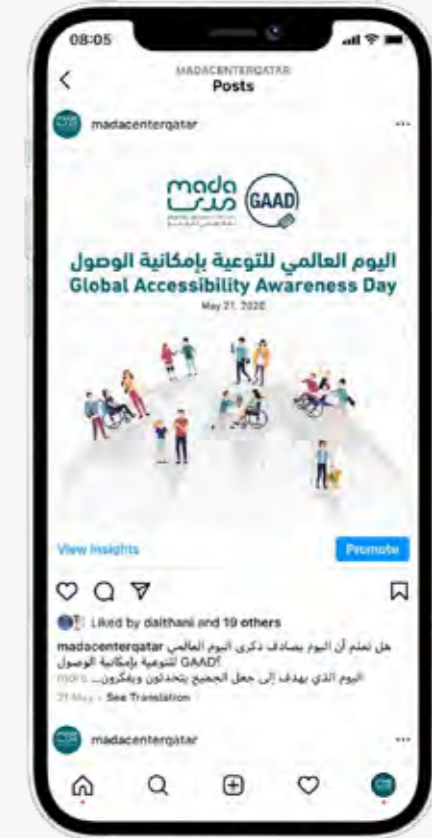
08:05

MADACENTERQATAR
Posts

madacenterqatar

mada
مدى

GAAD

اليوم العالمي للتوعية بإمكانية الوصول
Global Accessibility Awareness Day
May 21, 2020

View Insights

Promote

Liked by daithani and 19 others

madacenterqatar هل تعلم أن اليوم يصادف ذكرى اليوم العالمي للتوعية بإمكانية الوصول GAAD!
اليوم الذي يهدف إلى جعل الجميع يتحدثون ويفكرون... more

21 May · See Translation

madacenterqatar